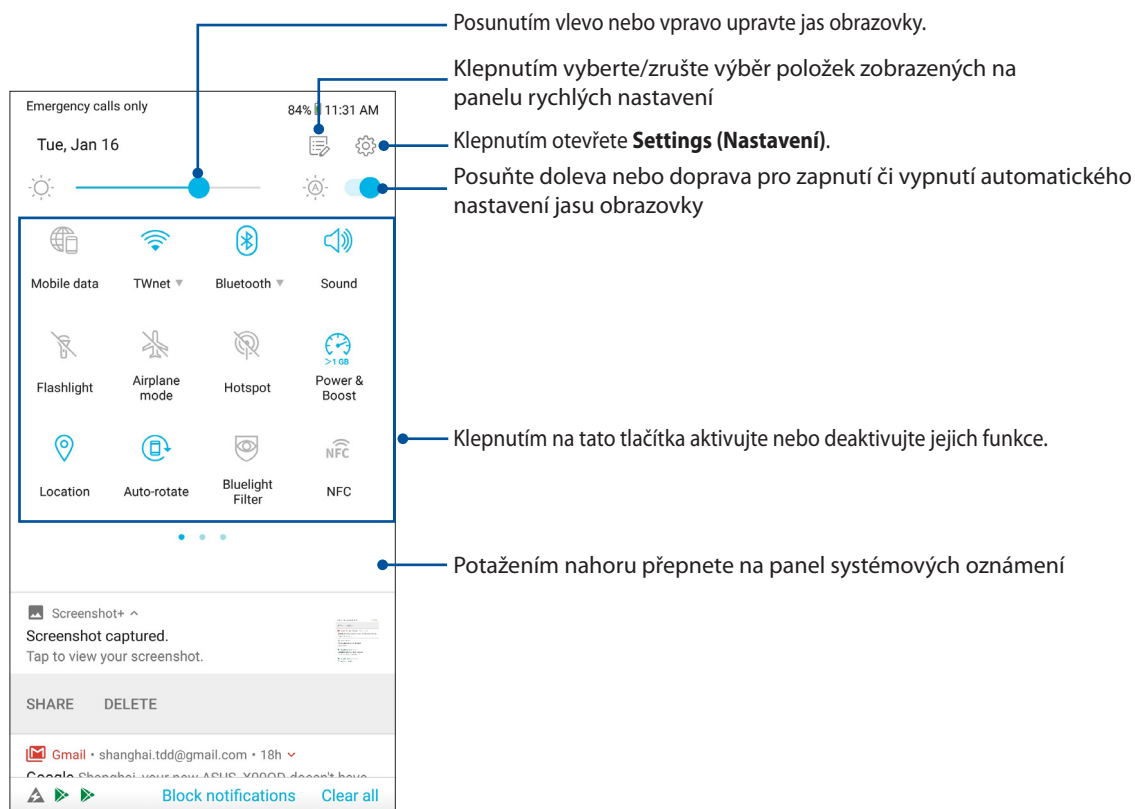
Posunutím vlevo nebo vpravo upravte jas obrazovky.

Klepnutím vyberte/zrušte výběr položek zobrazených na panelu rychlých nastavení

Klepnutím otevřete **Settings (Nastavení)**.

Posuňte doleva nebo doprava pro zapnutí či vypnutí automatického nastavení jasu obrazovky

Emergency calls only

84% 11:31 AM

Tue, Jan 16

Mobile data

TWnet

Bluetooth

Sound

Flashlight

Airplane mode

Hotspot

$>1$ GB

Power & Boost

Location

Auto-rotate

Bluelight Filter

NFC

NFC

Klepnutím na tato tlačítka aktivujte nebo deaktivujte jejich funkce.

Potažením nahoru přepnete na panel systémových oznámení

Screenshot+

Screenshot captured.

Tap to view your screenshot.

SHARE DELETE

Gmail • shanghai.tdd@gmail.com • 18h

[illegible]

Block notifications Clear all